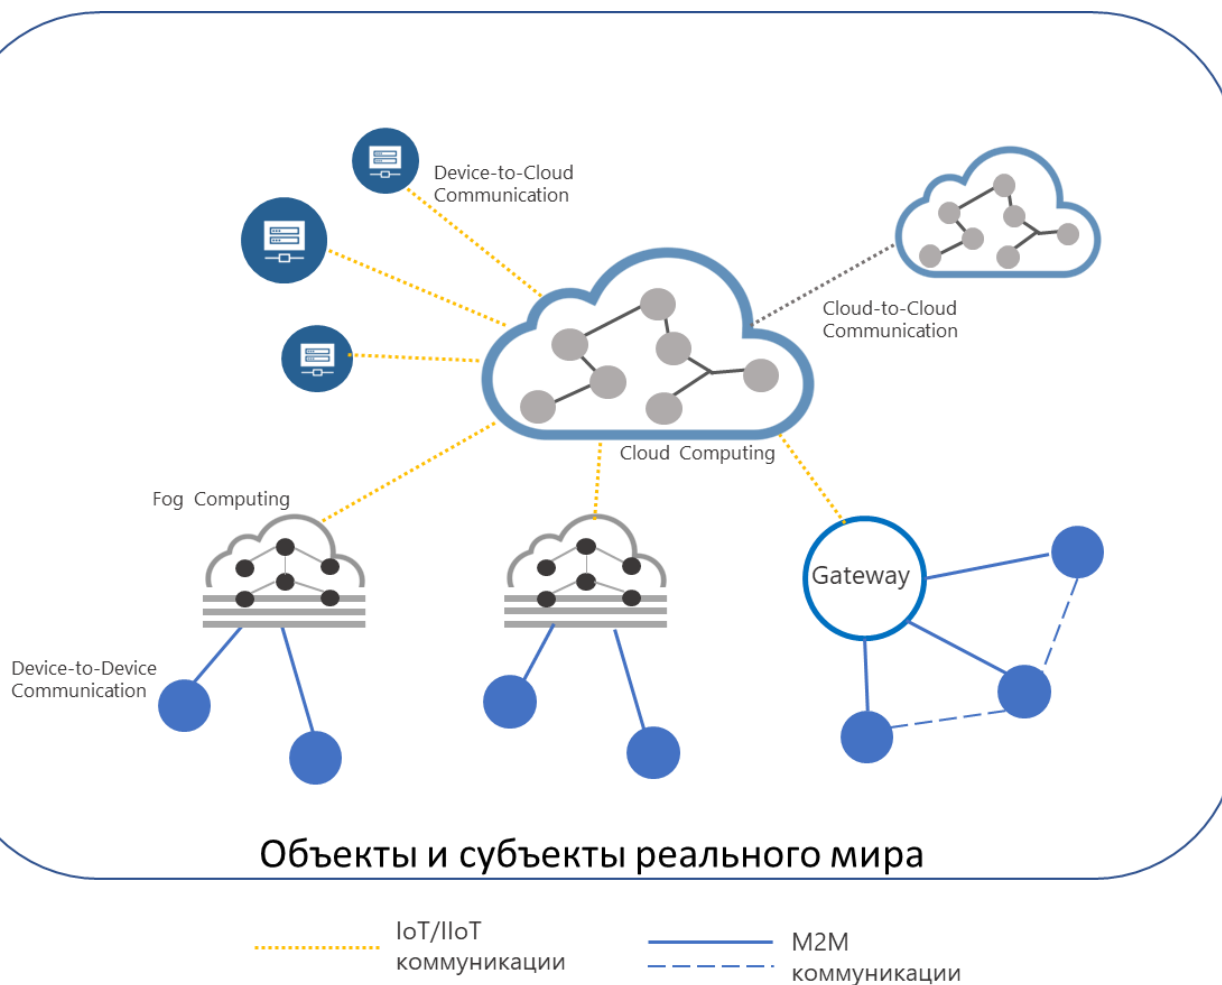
Device-to-Cloud Communication

Cloud-to-Cloud Communication

Cloud Computing

Fog Computing

Gateway

Device-to-Device Communication

Объекты и субъекты реального мира

IoT/IIoT коммуникации

M2M коммуникации